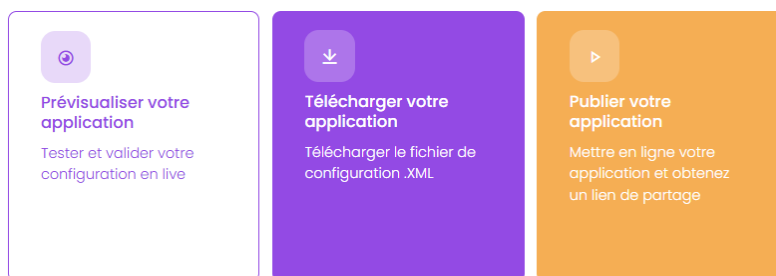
Prévisualiser votre application

Tester et valider votre configuration en live

Télécharger votre application

Télécharger le fichier de configuration .XML

Publier votre application

Mettre en ligne votre application et obtenez un lien de partage